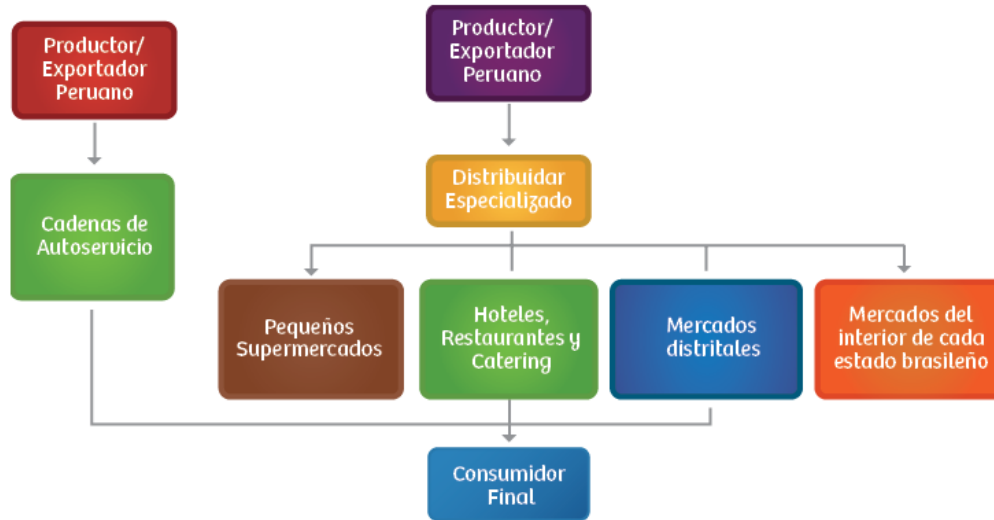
Productor/ Exportador Peruano

Cadenas de Autoservicio

Productor/ Exportador Peruano

Distribuidar Especializado

Pequeños Supermercados

Hoteles, Restaurantes y Catering

Mercados distritales

Mercados del interior de cada estado brasileño

Consumidor Final